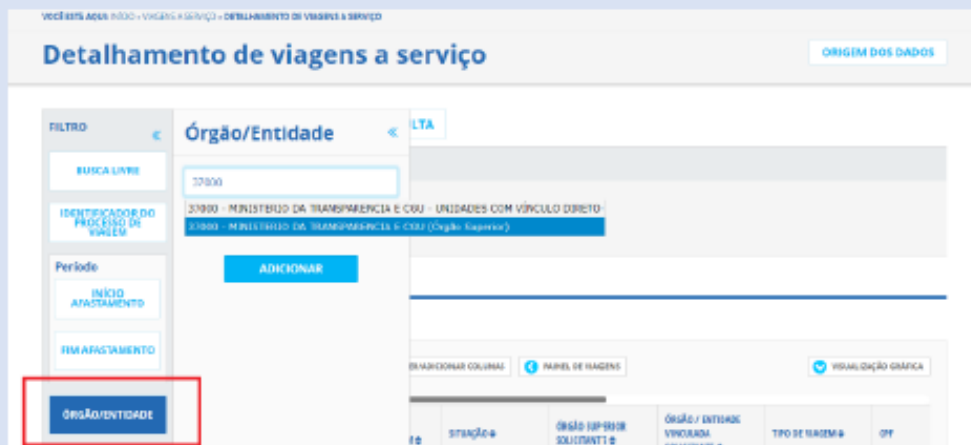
VOCÊ ESTÁ AQUI: INÍCIO » VIAGENS A SERVIÇO » DETALHAMENTO DE VIAGENS A SERVIÇO

Detalhamento de viagens a serviço

ORIGEM DOS DADOS

FILTRO

«

BUSCA LIVRE

IDENTIFICADOR DO PROCESSO DE VIAGEM

Período

INÍCIO AFASTAMENTO

FIM AFASTAMENTO

ÓRGÃO/ENTIDADE

Órgão/Entidade

«

37000

37000 - MINISTERIO DA TRANSPARENCIA E CGU - UNIDADES COM VÍNCULO DIRETO

37000 - MINISTERIO DA TRANSPARENCIA E CGU (Órgão Superior)

ADICIONAR

LTA

/ADICIONAR COLUNAS

PAINEL DE VIAGENS

VISUALIZAÇÃO GRÁFICA

SITUAÇÃO

ÓRGÃO SUPERIOR SOLICITANTE

ÓRGÃO / ENTIDADE VINCULADA

TIPO DE VIAGEM

CPF